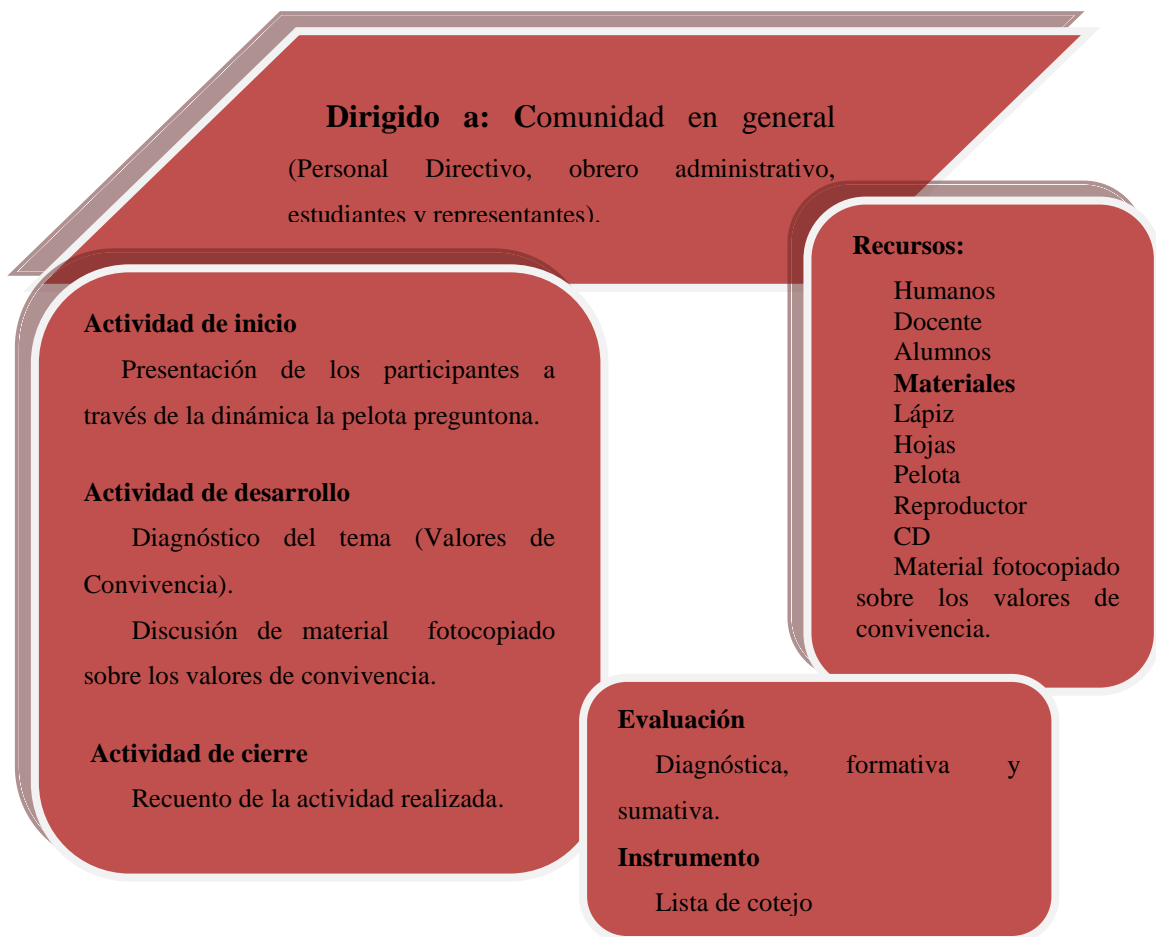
**Dirigido a:** **C**omunidad en general (Personal Directivo, obrero administrativo, estudiantes y representantes).

**Recursos:**

Humanos
Docente
Alumnos
**Materiales**
Lápiz
Hojas
Pelota
Reproductor
CD
Material fotocopiado sobre los valores de convivencia.

**Actividad de inicio**

Presentación de los participantes a través de la dinámica la pelota preguntona.

**Actividad de desarrollo**

Diagnóstico del tema (Valores de Convivencia).

Discusión de material fotocopiado sobre los valores de convivencia.

**Actividad de cierre**

Recuento de la actividad realizada.

**Evaluación**

Diagnóstica, formativa y sumativa.

**Instrumento**

Lista de cotejo